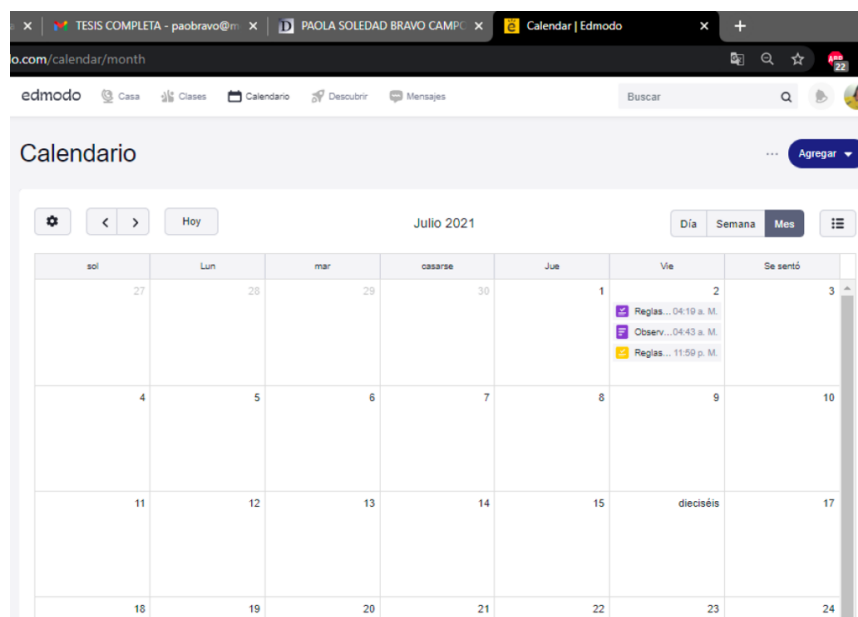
TESIS COMPLETA - paobravo@m
PAOLA SOLEDAD BRAVO CAMPO
Calendar | Edmodo
o.com/calendar/month
22
edmodo Casa Clases Calendario Descubrir Mensajes
Buscar
Calendario
Agregar
Hoy
Julio 2021
Día Semana Mes

| sol | Lun | mar | casarse | Jue | Vie | Se sentó |
|---|---|---|---|---|---|---|
| 27 | 28 | 29 | 30 | 1 | 2 Reglas... 04:19 a. M. Observ... 04:43 a. M. Reglas... 11:59 p. M. | 3 |
| 4 | 5 | 6 | 7 | 8 | 9 | 10 |
| 11 | 12 | 13 | 14 | 15 | dieciséis | 17 |
| 18 | 19 | 20 | 21 | 22 | 23 | 24 |